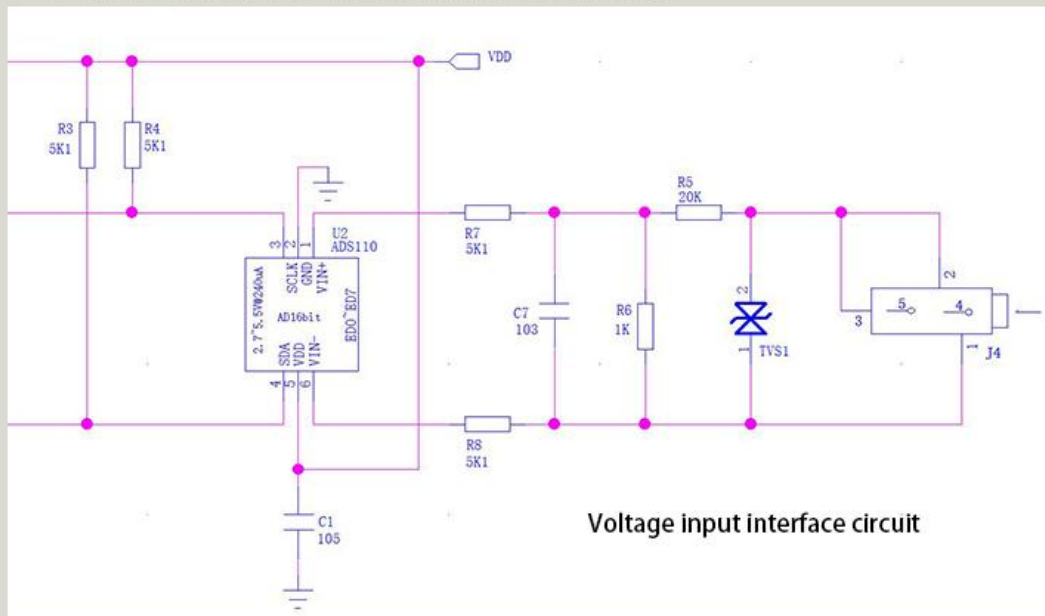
VDD

R3
5K1

R4
5K1

U2
ADS110

3 2 1
SCLK GND VIN+
2.7~5.5V@240uA
AD16bit
ED0~ED7
SDA VDD VIN-
4 5 6

R7
5K1

R5
20K

C7
103

R6
1K

2
1
TVS1

3
5
4
2
1
J4

R8
5K1

C1
105

Voltage input interface circuit